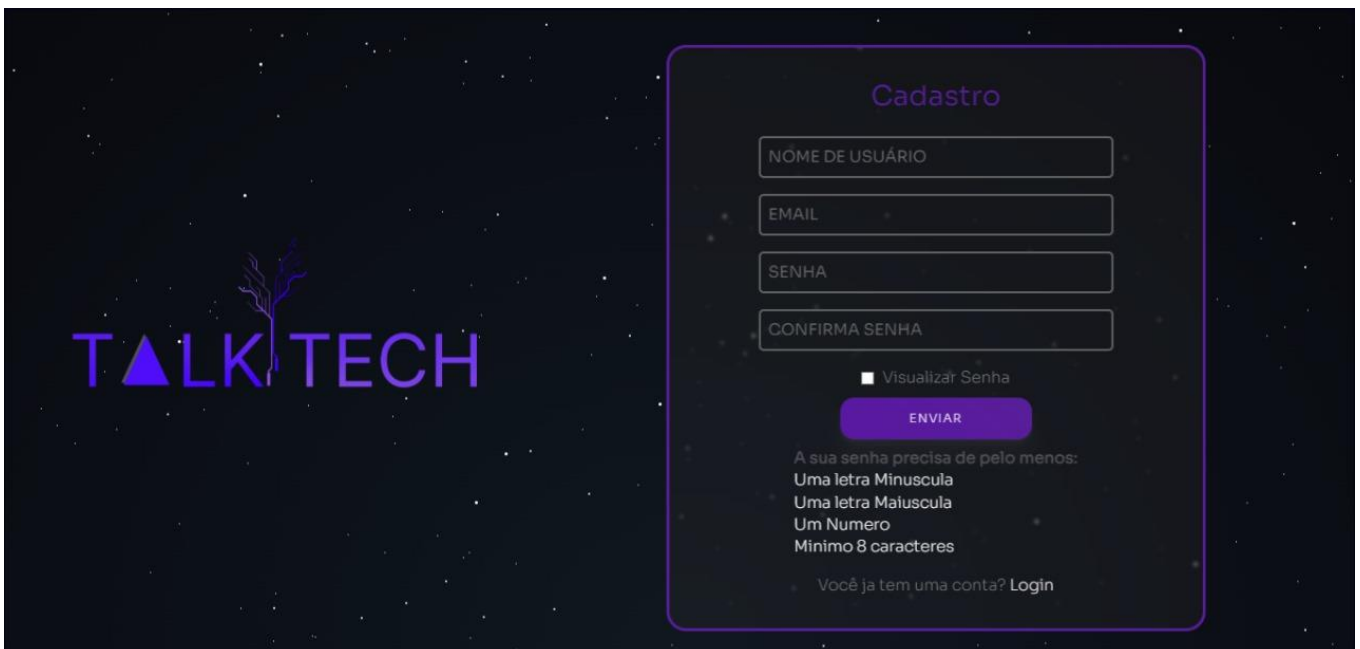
TALK TECH

Cadastro

NOME DE USUÁRIO

EMAIL

SENHA

CONFIRMA SENHA

Visualizar Senha

ENVIAR

A sua senha precisa de pelo menos:
Uma letra Minuscula
Uma letra Maiuscula
Um Numero
Minimo 8 caracteres

Você ja tem uma conta? Login